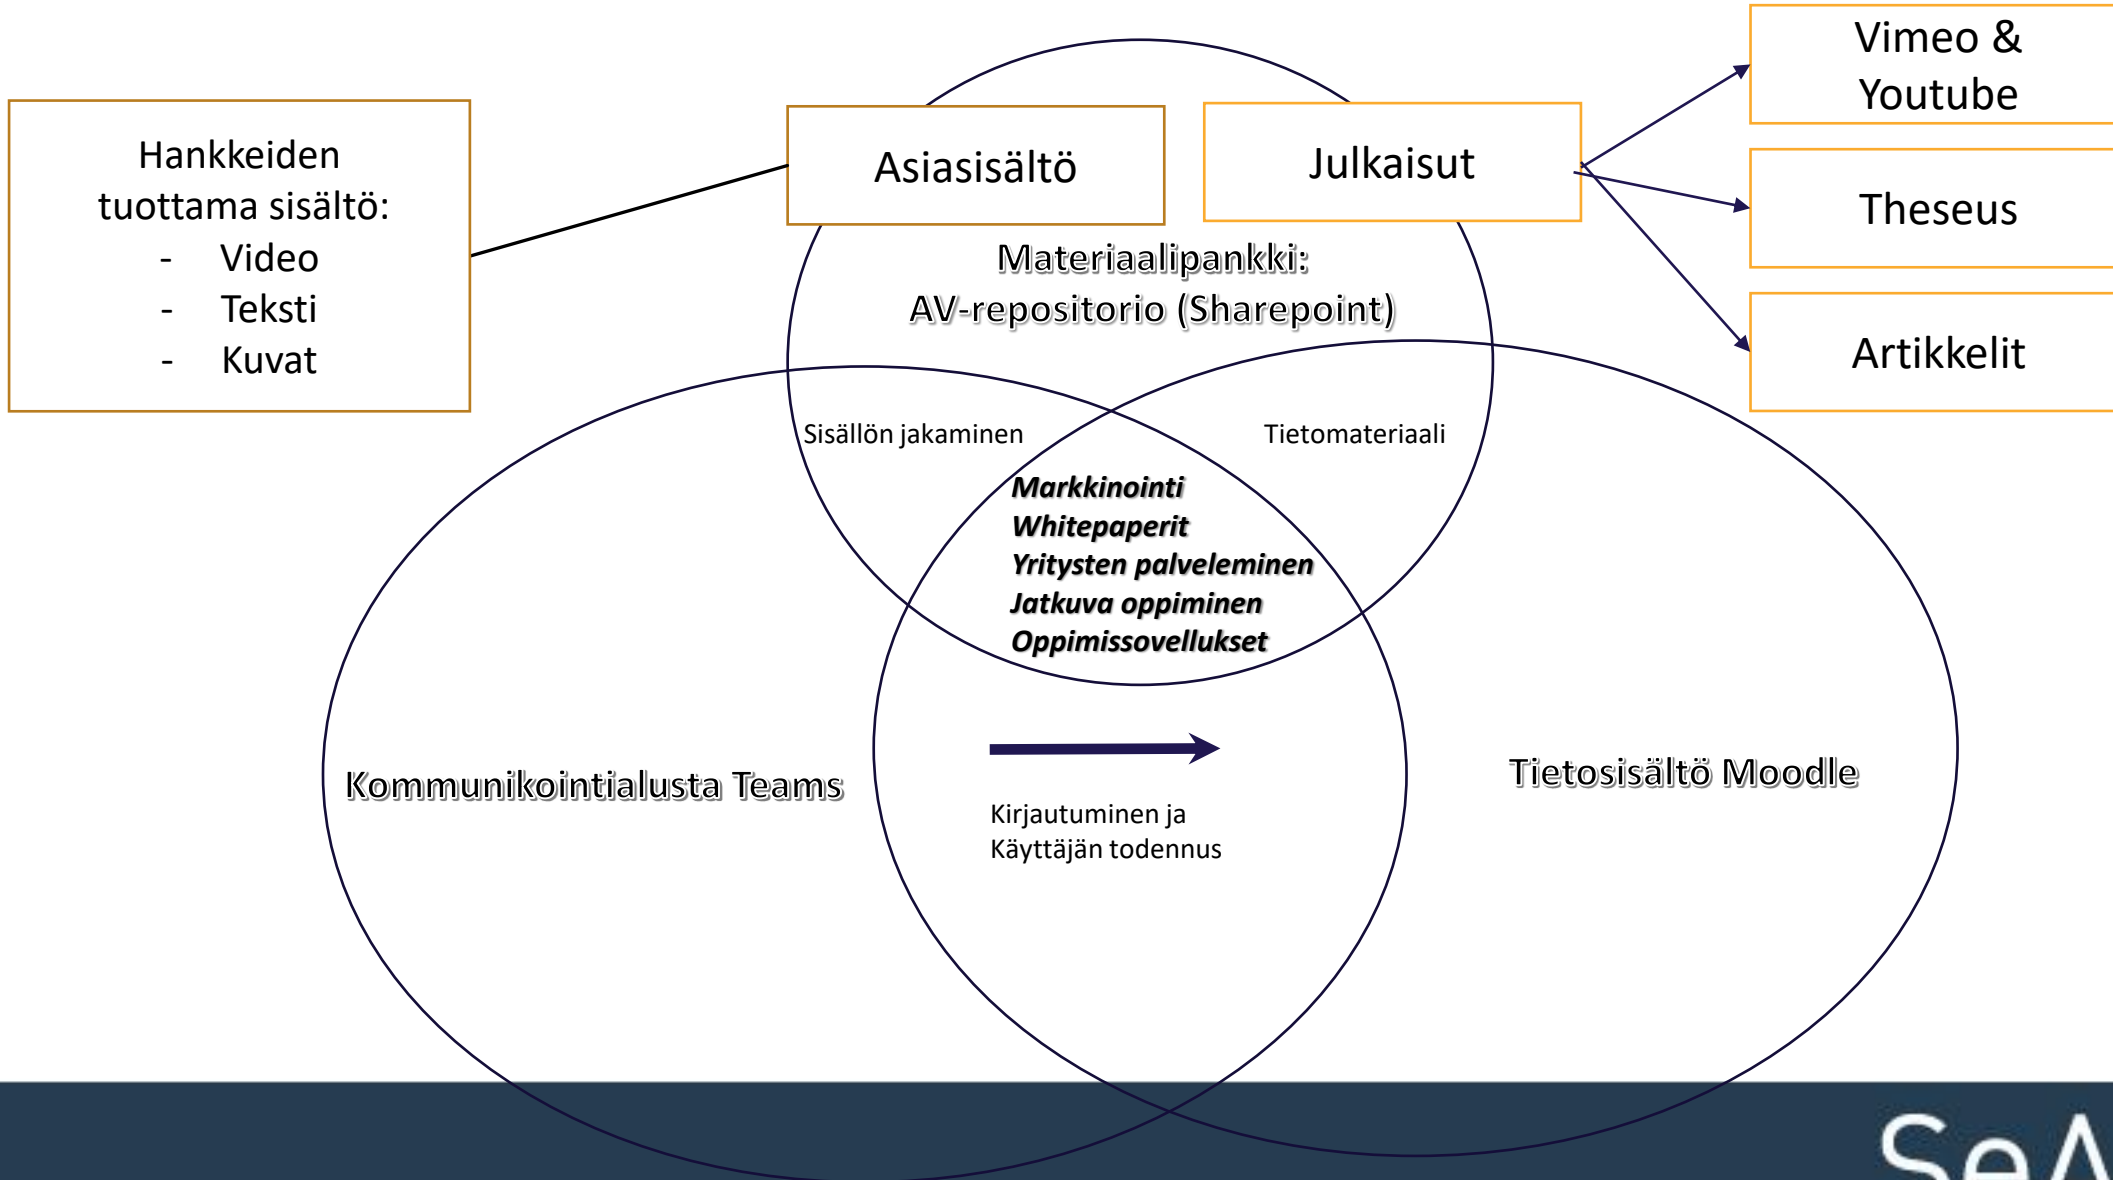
Hankkeiden tuottama sisältö:
- Video
- Teksti
- Kuvat

Asiasisältö

Julkaisut

Vimeo & Youtube

Theseus

Artikkelit

Materiaalipankki:
AV-repositorio (Sharepoint)

Sisällön jakaminen

Tietomateriaali

***Markkinointi***
***Whitepaperit***
***Yritysten palveleminen***
***Jatkuva oppiminen***
***Oppimissovellukset***

Kommunikointialusta Teams

Kirjautuminen ja
Käyttäjän todennus

Tietosisältö Moodle

SeA